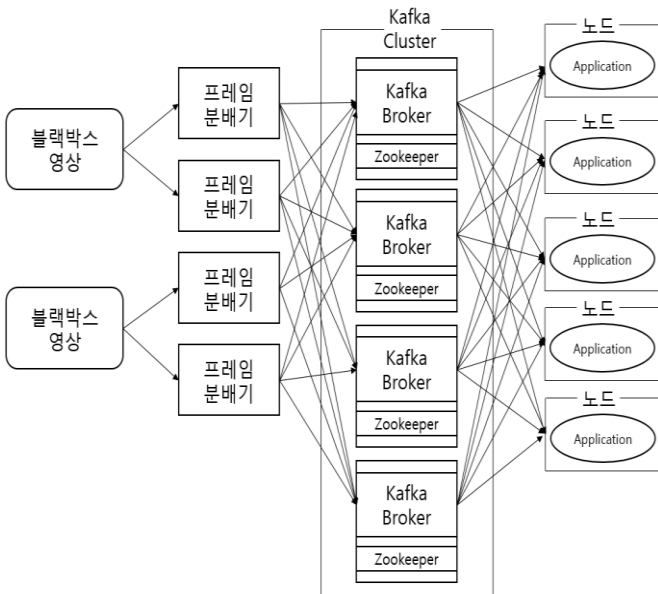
블랙박스 영상

블랙박스 영상

프레임 분배기

프레임 분배기

프레임 분배기

프레임 분배기

Kafka Cluster

Kafka Broker

Zookeeper

Kafka Broker

Zookeeper

Kafka Broker

Zookeeper

Kafka Broker

Zookeeper

노드

Application

노드

Application

노드

Application

노드

Application

노드

Application